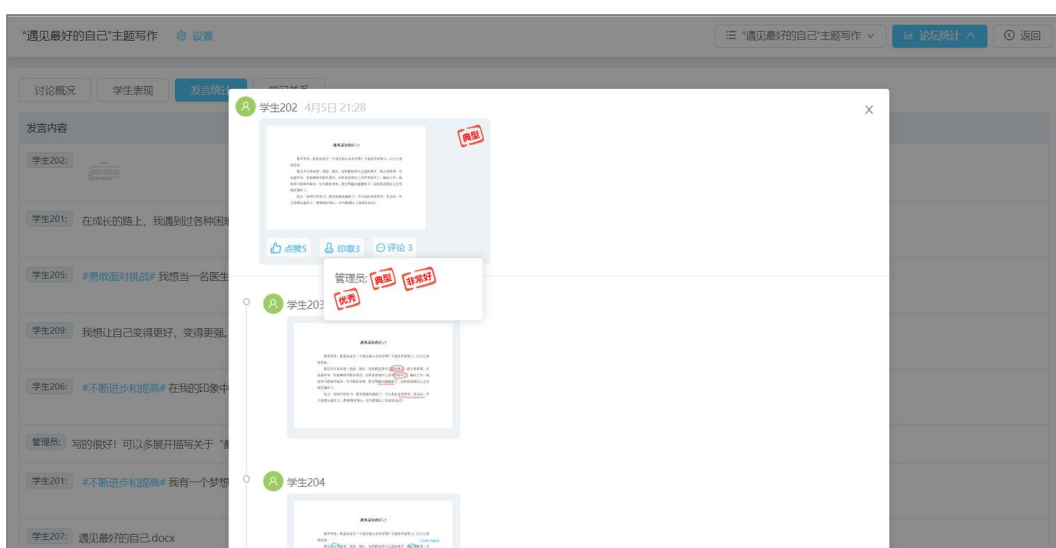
"遇见最好的自己"主题写作 设置

"遇见最好的自己"主题写作 论坛统计 返回

讨论概况 学生表现 发言统计 学习关系

发言内容

学生202:

学生201: 在成长的路上，我遇到过各种困难

学生205: #勇敢面对挑战# 我想当一名医生

学生209: 我想让自己变得更好，变得更强。

学生206: #不断进步和提高# 在我的印象中

管理员: 写的很好！可以多展开描写关于"

学生201: #不断进步和提高# 我有一个梦想

学生207: 遇见最好的自己.docx

学生202 4月5日 21:28

典型

遇见最好的自己

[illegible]

点赞5 印章3 评论 3

管理员: 典型 非常好 优秀

学生203

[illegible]

学生204

遇见最好的自己

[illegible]